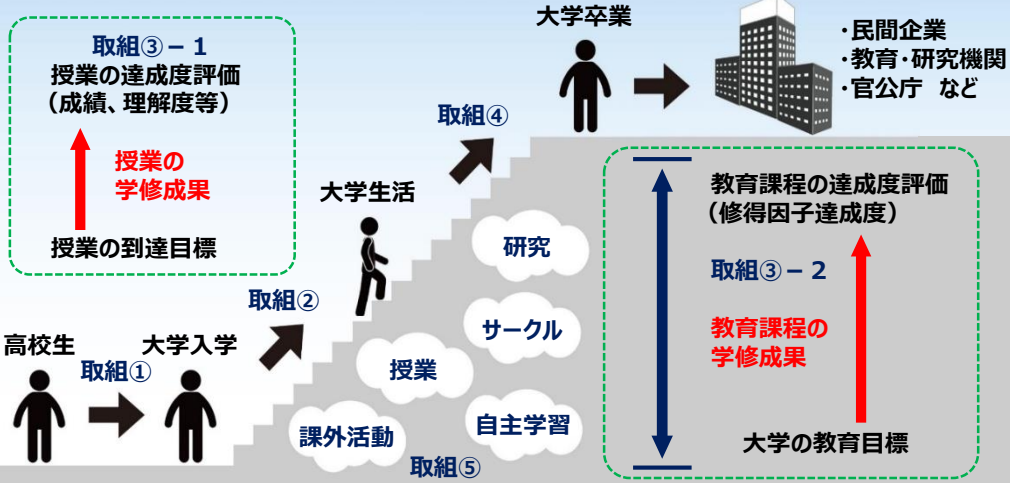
取組③－１
授業の達成度評価
（成績、理解度等）

授業の
学修成果

授業の到達目標

大学卒業

・民間企業
・教育・研究機関
・官公庁　など

取組④

大学生活

教育課程の達成度評価
（修得因子達成度）

研究

取組③－２

取組②

サークル

教育課程の
学修成果

高校生

大学入学

取組①

授業

自主学習

課外活動

大学の教育目標

取組⑤